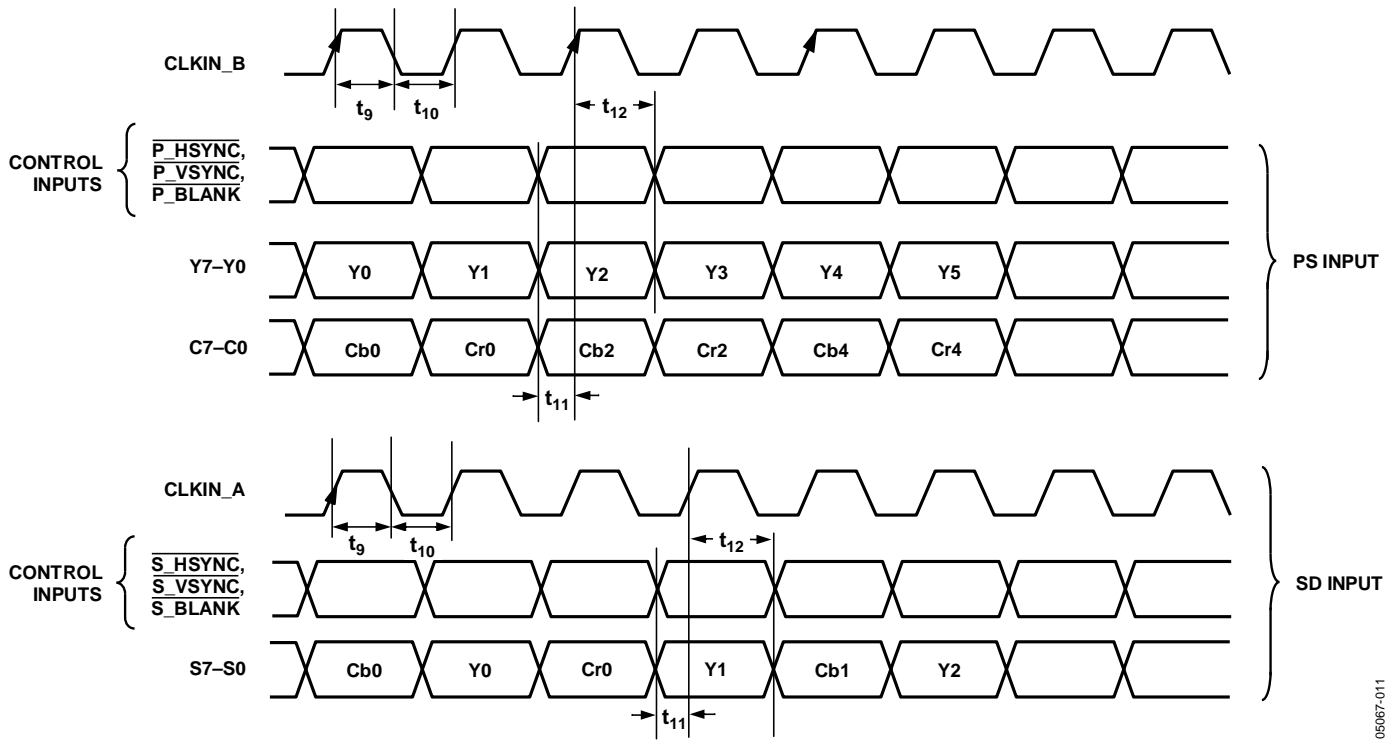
CLKIN_B

$t_9$ $t_{10}$ $t_{12}$

CONTROL INPUTS

$\overline{\text{P\_HSYNC}}$, $\overline{\text{P\_VSYNC}}$, $\overline{\text{P\_BLANK}}$

Y7–Y0

Y0 Y1 Y2 Y3 Y4 Y5

PS INPUT

C7–C0

Cb0 Cr0 Cb2 Cr2 Cb4 Cr4

$t_{11}$

CLKIN_A

$t_9$ $t_{10}$ $t_{12}$

CONTROL INPUTS

$\overline{\text{S\_HSYNC}}$, $\overline{\text{S\_VSYNC}}$, $\overline{\text{S\_BLANK}}$

SD INPUT

S7–S0

Cb0 Y0 Cr0 Y1 Cb1 Y2

$t_{11}$

05067-011